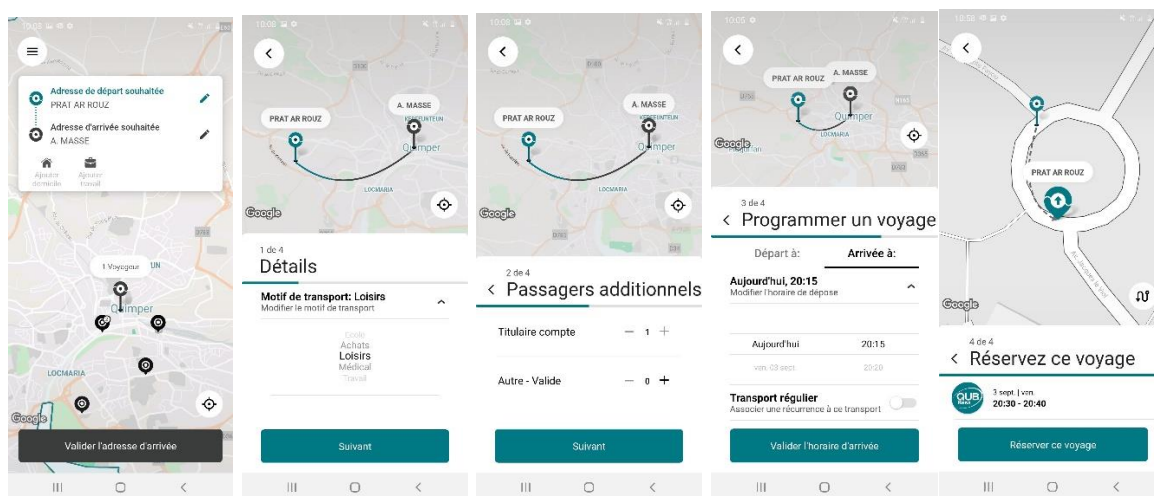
10:09

Adresse de départ souhaitée
PRAT AR ROUZ

Adresse d'arrivée souhaitée
A. MASSE

Ajouter domicile
Ajouter travail

1 Voyageur
Quimper
LOCMARIA
Google

Valider l'adresse d'arrivée

10:08

PRAT AR ROUZ
A. MASSE
Quimper
LOCMARIA
Google

1 de 4
Détails

Motif de transport: Loisirs
Modifier le motif de transport

École
Achats
Loisirs
Médical
Travail

Suivant

10:08

PRAT AR ROUZ
A. MASSE
Quimper
LOCMARIA
Google

2 de 4
‹ Passagers additionnels

Titulaire compte — 1 +

Autre - Valide — 0 +

Suivant

10:05

PRAT AR ROUZ
A. MASSE
Quimper
LOCMARIA
Google

3 de 4
‹ Programmer un voyage

Départ à:
Arrivée à:

Aujourd'hui, 20:15
Modifier l'horaire de dépose

Aujourd'hui 20:15
ven. 03 sept. 20:20

Transport régulier
Associer une récurrence à ce transport

Valider l'horaire d'arrivée

10:56

PRAT AR ROUZ
Google

4 de 4
‹ Réservez ce voyage

QUB
3 sept. | ven.
20:30 - 20:40

Réserver ce voyage